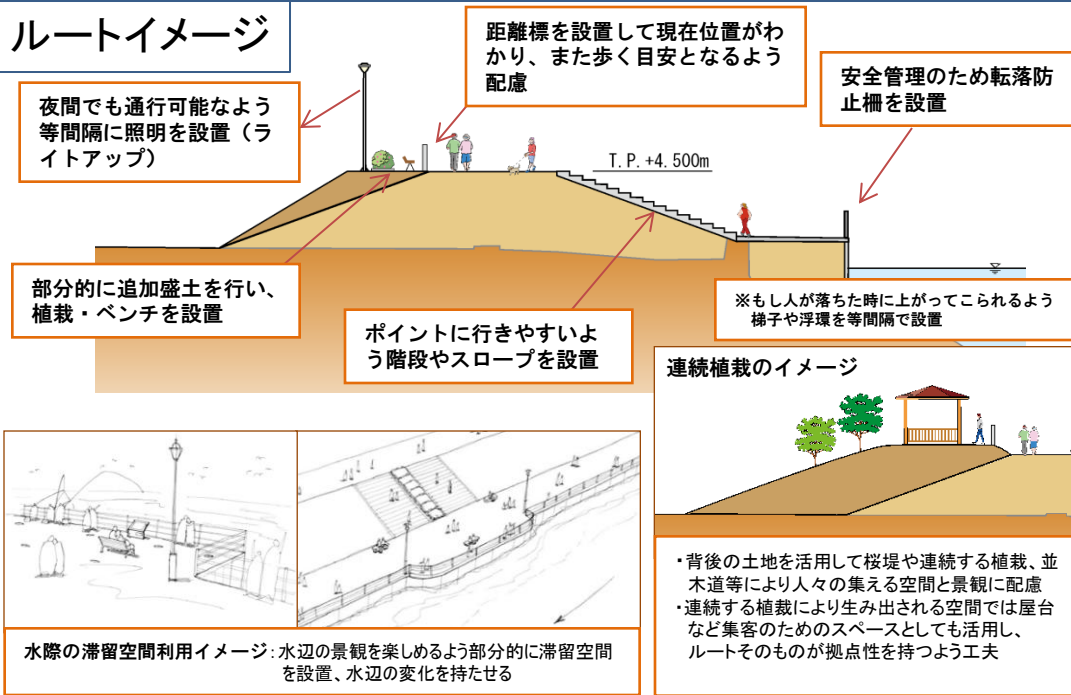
ルートイメージ

距離標を設置して現在位置がわかり、また歩く目安となるよう配慮

夜間でも通行可能なよう等間隔に照明を設置（ライトアップ）

安全管理のため転落防止柵を設置

T.P.+4.500m

部分的に追加盛土を行い、植栽・ベンチを設置

ポイントに行きやすいよう階段やスロープを設置

※もし人が落ちた時に上がってこられるよう梯子や浮環を等間隔で設置

連続植栽のイメージ

・背後の土地を活用して桜堤や連続する植栽、並木道等により人々の集える空間と景観に配慮
・連続する植栽により生み出される空間では屋台など集客のためのスペースとしても活用し、ルートそのものが拠点性を持つよう工夫

水際の滞留空間利用イメージ：水辺の景観を楽しめるよう部分的に滞留空間を設置、水辺の変化を持たせる